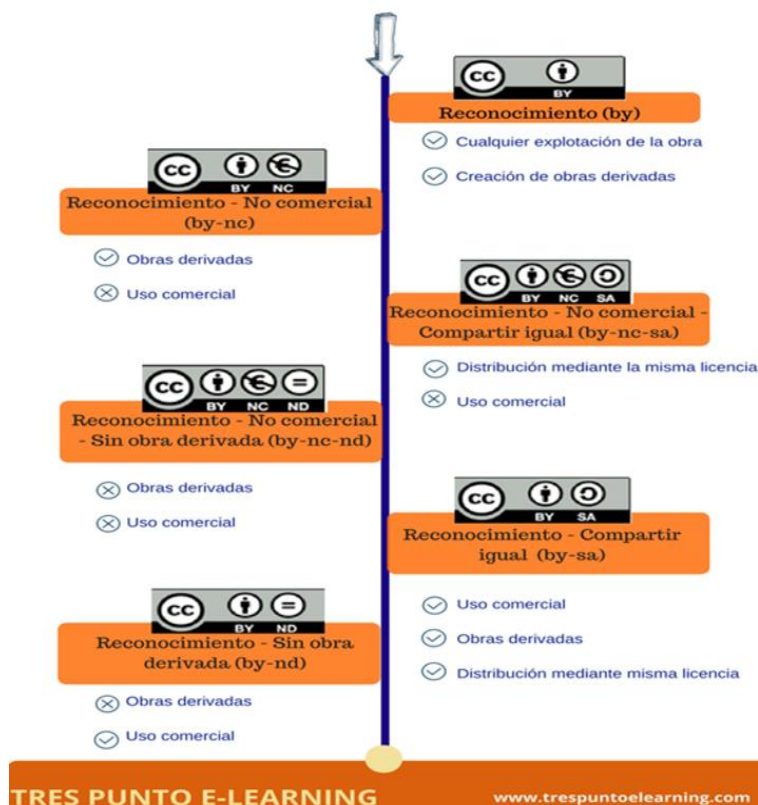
cc BY
Reconocimiento (by)
Cualquier explotación de la obra
Creación de obras derivadas

cc BY NC
Reconocimiento - No comercial (by-nc)
Obras derivadas
Uso comercial

cc BY NC SA
Reconocimiento - No comercial - Compartir igual (by-nc-sa)
Distribución mediante la misma licencia
Uso comercial

cc BY NC ND
Reconocimiento - No comercial - Sin obra derivada (by-nc-nd)
Obras derivadas
Uso comercial

cc BY SA
Reconocimiento - Compartir igual (by-sa)
Uso comercial
Obras derivadas
Distribución mediante misma licencia

cc BY ND
Reconocimiento - Sin obra derivada (by-nd)
Obras derivadas
Uso comercial

TRES PUNTO E-LEARNING
www.trespuntoelearning.com